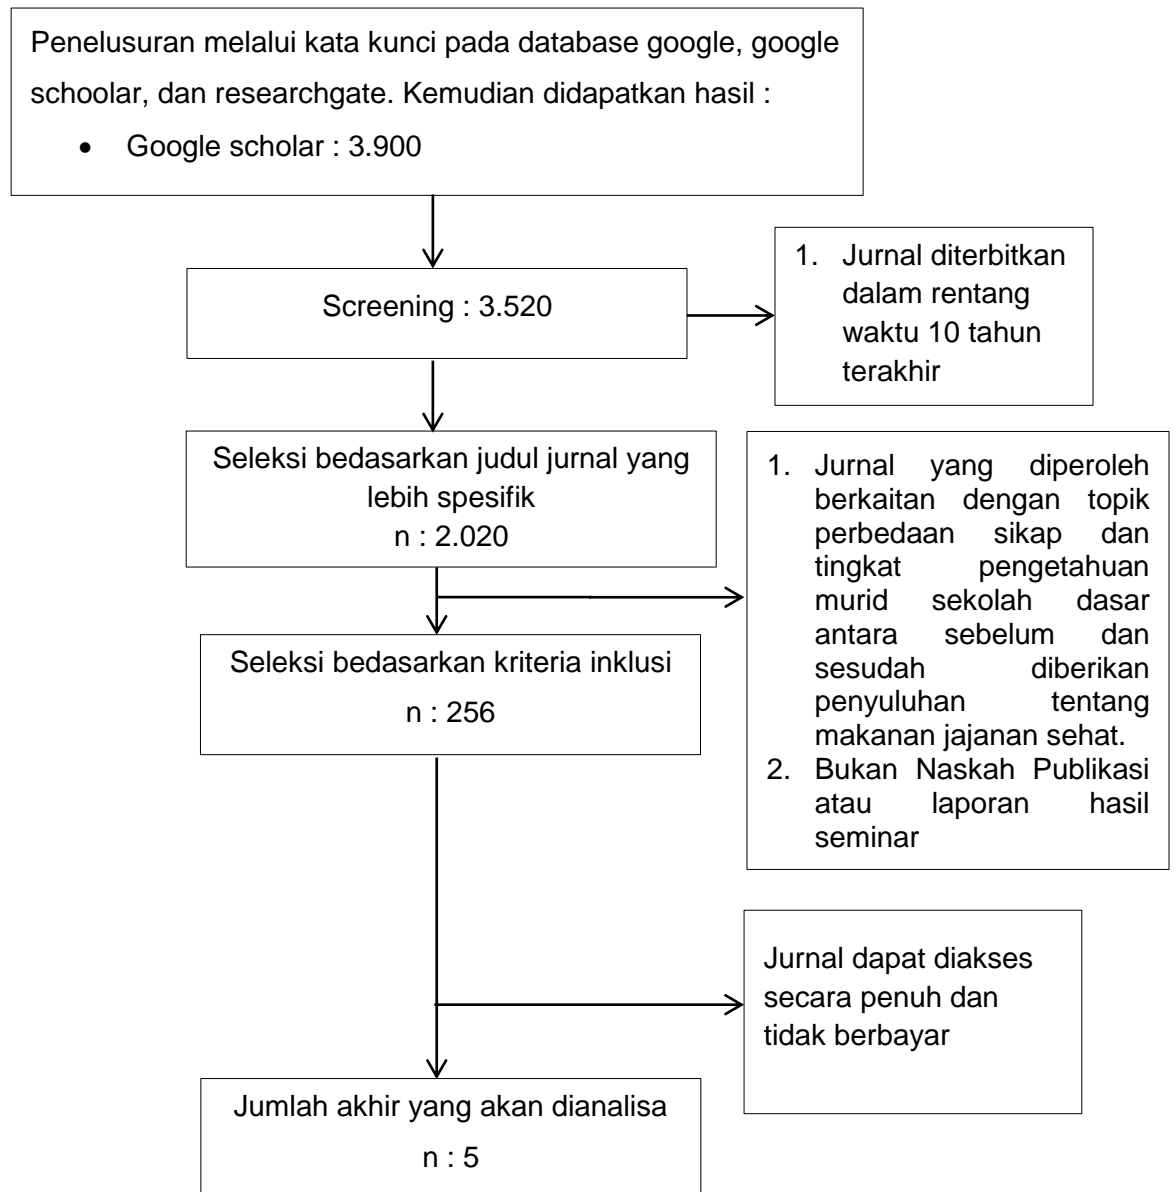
Penelusuran melalui kata kunci pada database google, google schoolar, dan researchgate. Kemudian didapatkan hasil :

- Google scholar : 3.900

Screening : 3.520

1. Jurnal diterbitkan dalam rentang waktu 10 tahun terakhir

Seleksi bedasarkan judul jurnal yang lebih spesifik
n : 2.020

1. Jurnal yang diperoleh berkaitan dengan topik perbedaan sikap dan tingkat pengetahuan murid sekolah dasar antara sebelum dan sesudah diberikan penyuluhan tentang makanan jajanan sehat.
2. Bukan Naskah Publikasi atau laporan hasil seminar

Seleksi bedasarkan kriteria inklusi
n : 256

Jurnal dapat diakses secara penuh dan tidak berbayar

Jumlah akhir yang akan dianalisa
n : 5